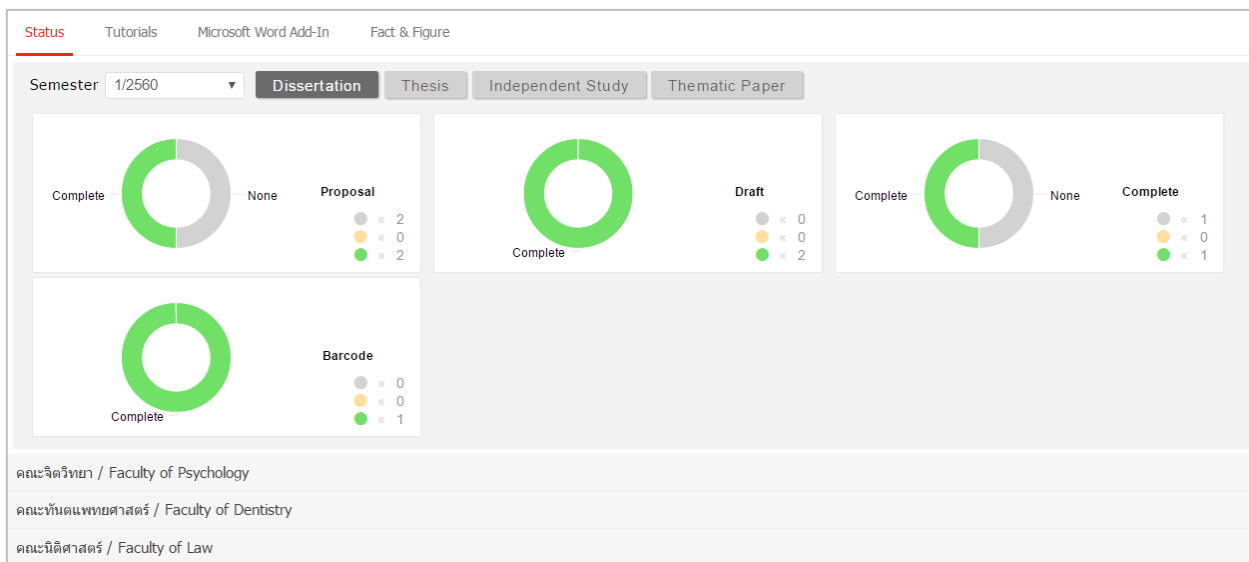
Status Tutorials Microsoft Word Add-In Fact & Figure

Semester 1/2560 Dissertation Thesis Independent Study Thematic Paper

Complete None
Proposal
« 2
« 0
« 2

Complete
Draft
« 0
« 0
« 2

Complete None
Complete
« 1
« 0
« 1

Complete
Barcode
« 0
« 0
« 1

คณะจิตวิทยา / Faculty of Psychology

คณะทันตแพทยศาสตร์ / Faculty of Dentistry

คณะนิติศาสตร์ / Faculty of Law